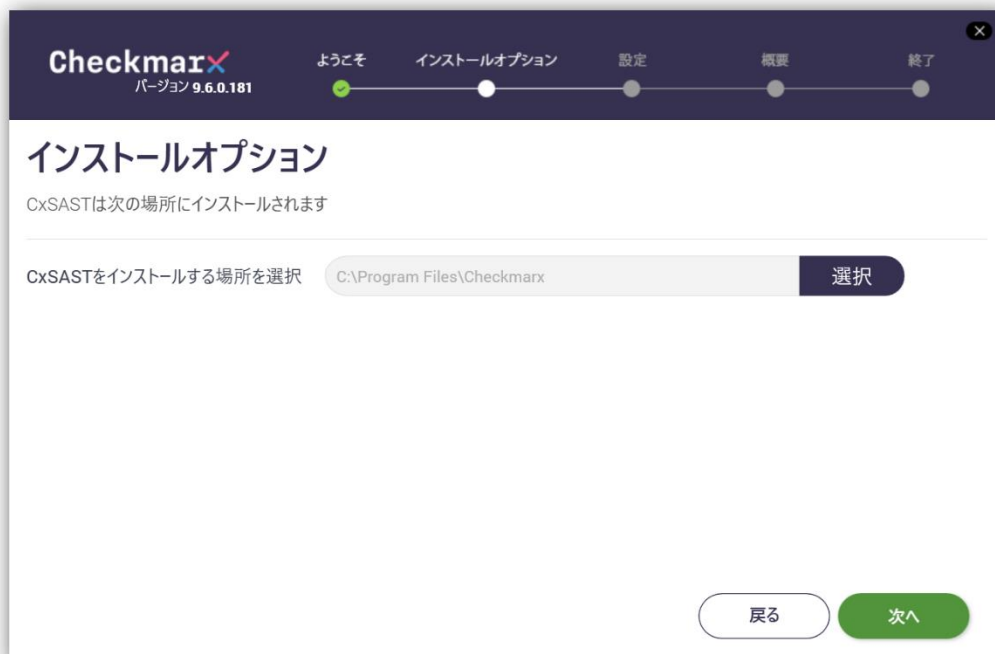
Checkmarx
バージョン 9.6.0.181

ようこそ インストールオプション 設定 概要 終了

インストールオプション

CxSASTは次の場所にインストールされます

CxSASTをインストールする場所を選択 C:\Program Files\Checkmarx 選択

戻る 次へ